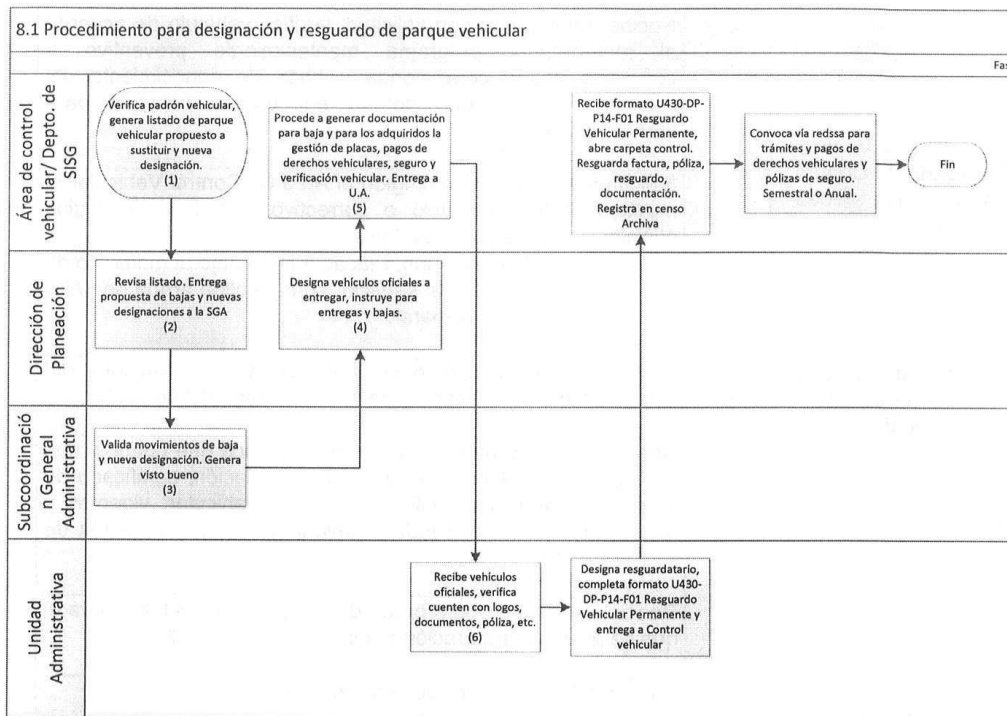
8.1 Procedimiento para designación y resguardo de parque vehicular

Fa

Área de control vehicular/ Depto. de SISG

Verifica padrón vehicular, genera listado de parque vehicular propuesto a sustituir y nueva designación. (1)

Procede a generar documentación para baja y para los adquiridos la gestión de placas, pagos de derechos vehiculares, seguro y verificación vehicular. Entrega a U.A. (5)

Recibe formato U430-DP-P14-F01 Resguardo Vehicular Permanente, abre carpeta control. Resguarda factura, póliza, resguardo, documentación. Registra en censo Archiva

Convoca vía redssa para trámites y pagos de derechos vehiculares y pólizas de seguro. Semestral o Anual.

Fin

Dirección de Planeación

Revisa listado. Entrega propuesta de bajas y nuevas designaciones a la SGA (2)

Designa vehículos oficiales a entregar, instruye para entregas y bajas. (4)

Subcoordinación General Administrativa

Valida movimientos de baja y nueva designación. Genera visto bueno (3)

Unidad Administrativa

Recibe vehículos oficiales, verifica cuenten con logos, documentos, póliza, etc. (6)

Designa resguardatario, completa formato U430-DP-P14-F01 Resguardo Vehicular Permanente y entrega a Control vehicular